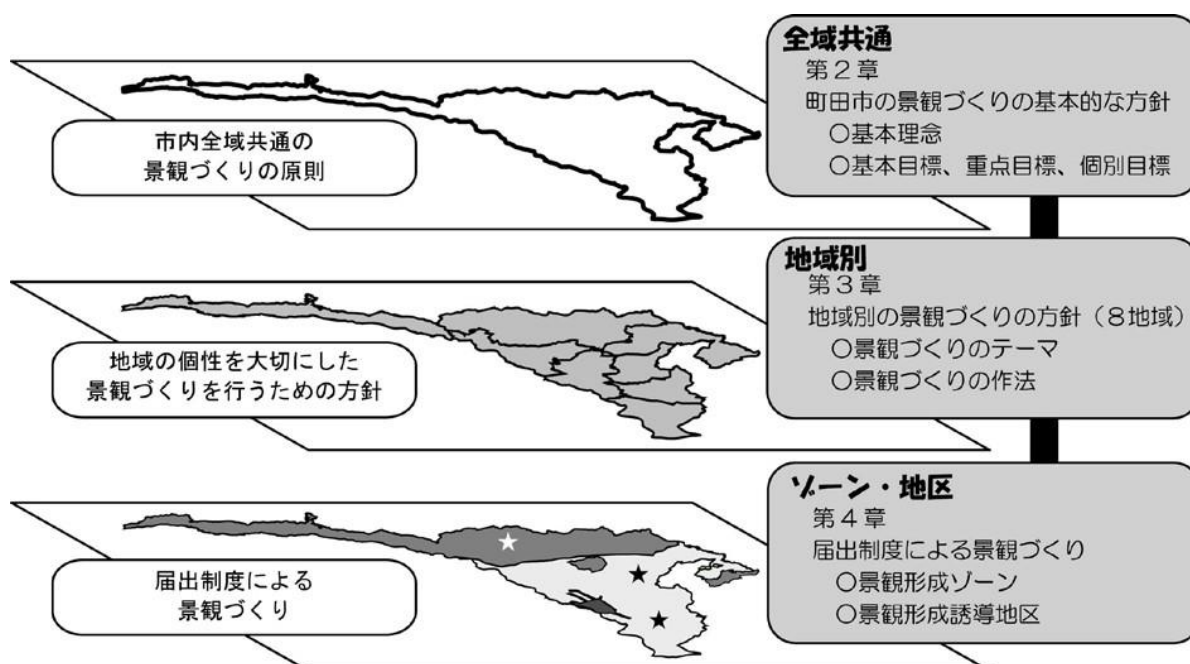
市内全域共通の
景観づくりの原則

全域共通
第２章
町田市の景観づくりの基本的な方針
○基本理念
○基本目標、重点目標、個別目標

地域の個性を大切にした
景観づくりを行うための方針

地域別
第３章
地域別の景観づくりの方針（８地域）
○景観づくりのテーマ
○景観づくりの作法

届出制度による
景観づくり

ゾーン・地区
第４章
届出制度による景観づくり
○景観形成ゾーン
○景観形成誘導地区